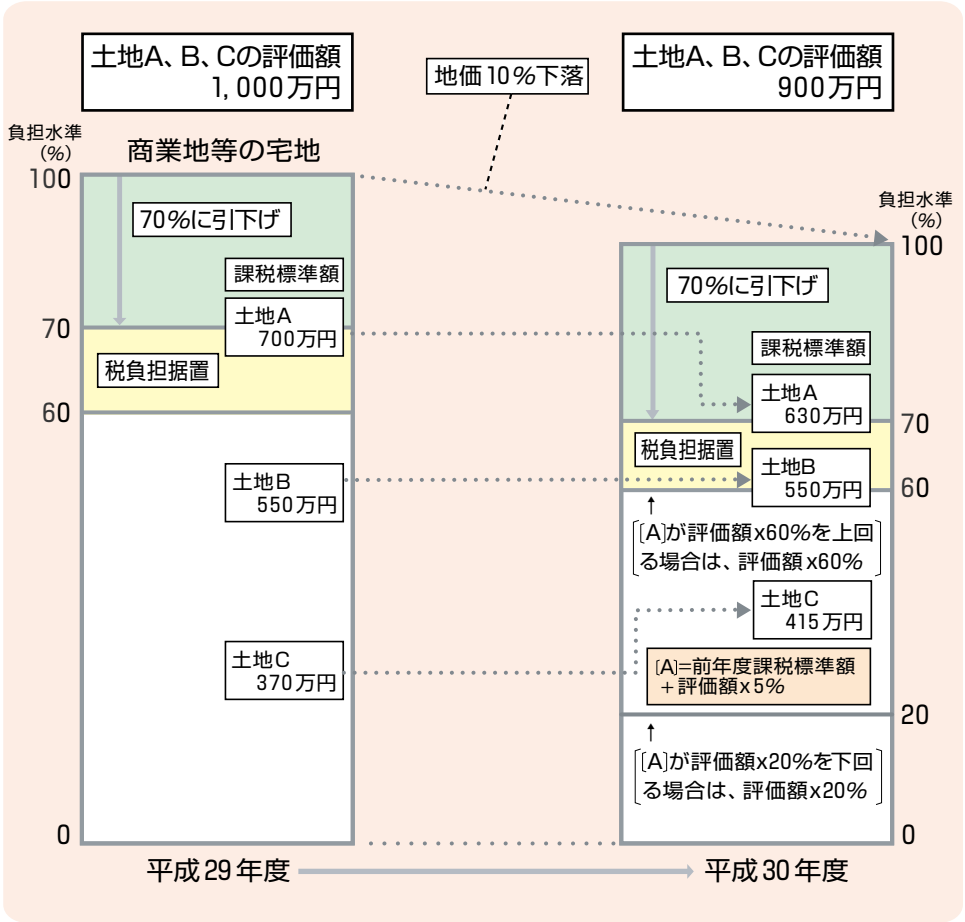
土地A、B、Cの評価額
1,000万円

地価10%下落

土地A、B、Cの評価額
900万円

負担水準
(%)

商業地等の宅地

100

70%に引下げ

課税標準額

土地A
700万円

70

税負担据置

60

土地B
550万円

土地C
370万円

0

平成29年度

負担水準
(%)

100

70%に引下げ

課税標準額

土地A
630万円

70

税負担据置

土地B
550万円

60

[A]が評価額x60%を上回る場合は、評価額x60%

土地C
415万円

[A]=前年度課税標準額+評価額x5%

20

[A]が評価額x20%を下回る場合は、評価額x20%

0

平成30年度